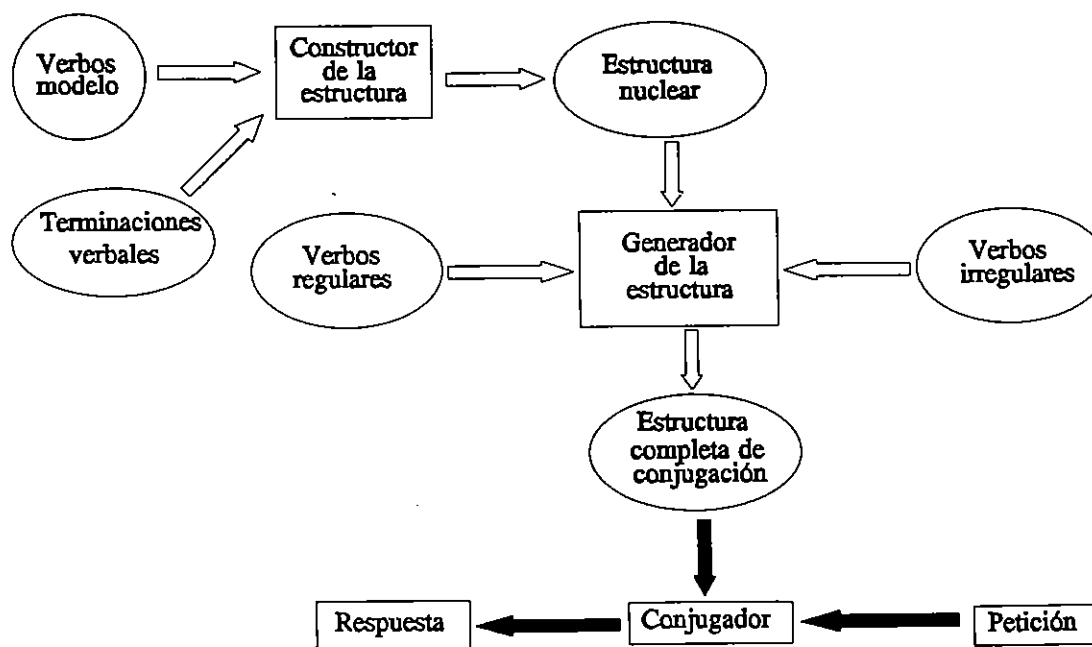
Verbos modelo

Constructor de la estructura

Estructura nuclear

Terminaciones verbales

Verbos regulares

Generador de la estructura

Verbos irregulares

Estructura completa de conjugación

Respuesta

Conjugador

Petición